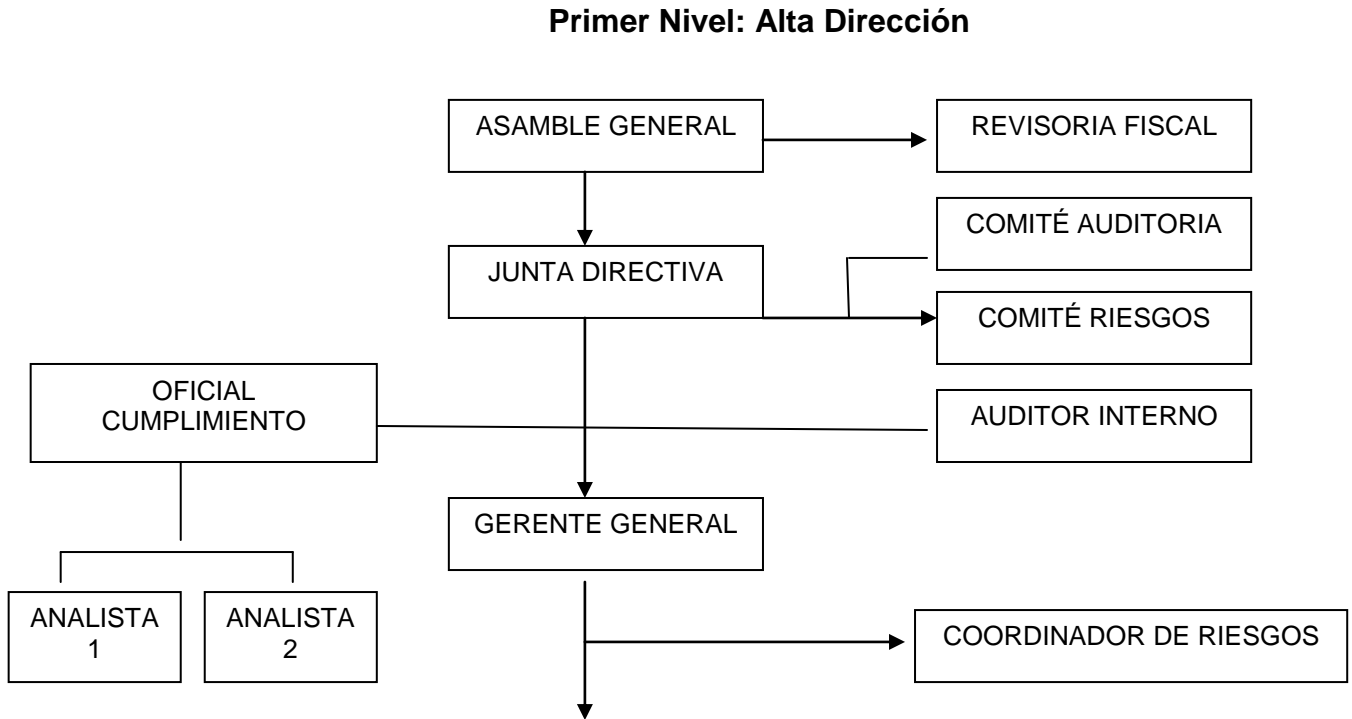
Primer Nivel: Alta Dirección

ASAMBLE GENERAL

REVISORIA FISCAL

COMITÉ AUDITORIA

JUNTA DIRECTIVA

COMITÉ RIESGOS

OFICIAL CUMPLIMIENTO

AUDITOR INTERNO

GERENTE GENERAL

ANALISTA 1

ANALISTA 2

COORDINADOR DE RIESGOS